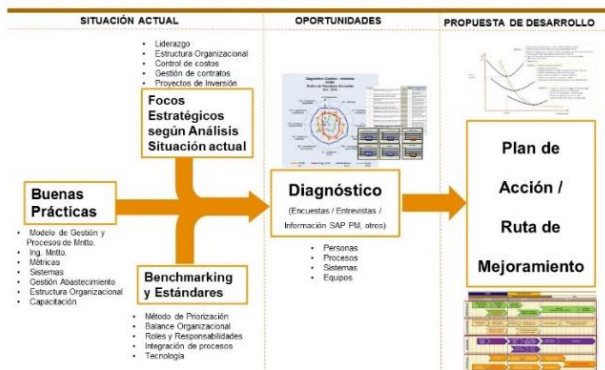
SITUACIÓN ACTUAL

OPORTUNIDADES

PROPUESTA DE DESARROLLO

- Liderazgo
- Estructura Organizacional
- Control de costos
- Gestión de contratos
- Proyectos de Inversión

Focos Estratégicos según Análisis Situación actual

Buenas Prácticas

- Modelo de Gestión y Procesos de Mntto.
- Ing. Mntto.
- Métricas
- Sistemas
- Gestión Abastecimiento
- Estructura Organizacional
- Capacitación

Benchmarking y Estándares

- Método de Priorización
- Balance Organizacional
- Roles y Responsabilidades
- Integración de procesos
- Tecnología

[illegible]

Diagnóstico

(Encuestas / Entrevistas / Información SAP PM, otros)

- Personas
- Procesos
- Sistemas
- Equipos

Plan de Acción / Ruta de Mejoramiento